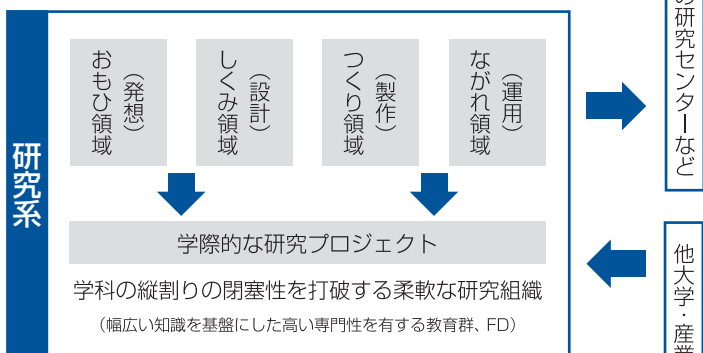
研究系

おもひ領域
（発想）

しくみ領域
（設計）

つくり領域
（製作）

ながれ領域
（運用）

学際的な研究プロジェクト

学科の縦割りの閉塞性を打破する柔軟な研究組織

（幅広い知識を基盤にした高い専門性を有する教育群、FD）

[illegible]の研究センターなど

他大学・産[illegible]